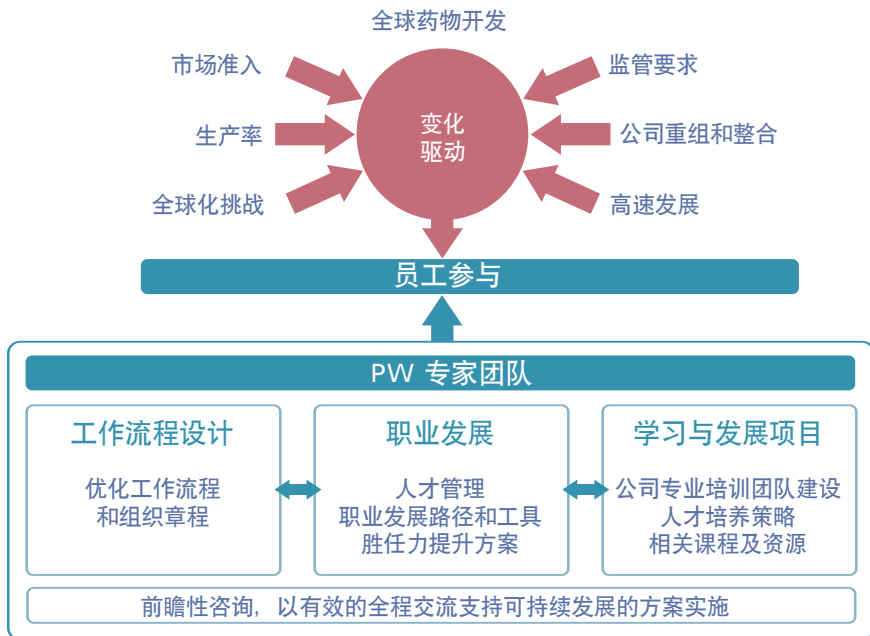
全球药物开发

市场准入

监管要求

生产率

变化
驱动

公司重组和整合

全球化挑战

高速发展

员工参与

PW 专家团队

工作流程设计

优化工作流程
和组织章程

职业发展

人才管理
职业发展路径和工具
胜任力提升方案

学习与发展项目

公司专业培训团队建设
人才培养策略
相关课程及资源

前瞻性咨询，以有效的全程交流支持可持续发展的方案实施